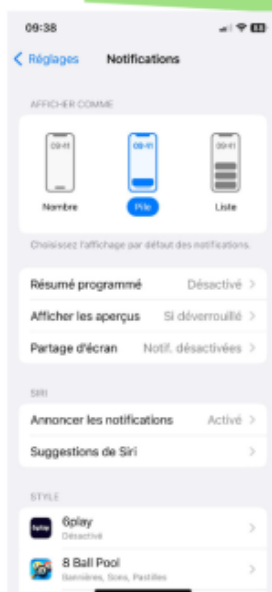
09:38

< Réglages Notifications

AFFICHER COMME

09:41 09:41 09:41

Nombre Pile Liste

Choisissez l'affichage par défaut des notifications.

Résumé programmé Désactivé >

Afficher les aperçus Si déverrouillé >

Partage d'écran Notif. désactivées >

SIRI

Annoncer les notifications Activé >

Suggestions de Siri >

STYLE

6play
Désactivé >

8 Ball Pool
Bannières, Sons, Pastilles >